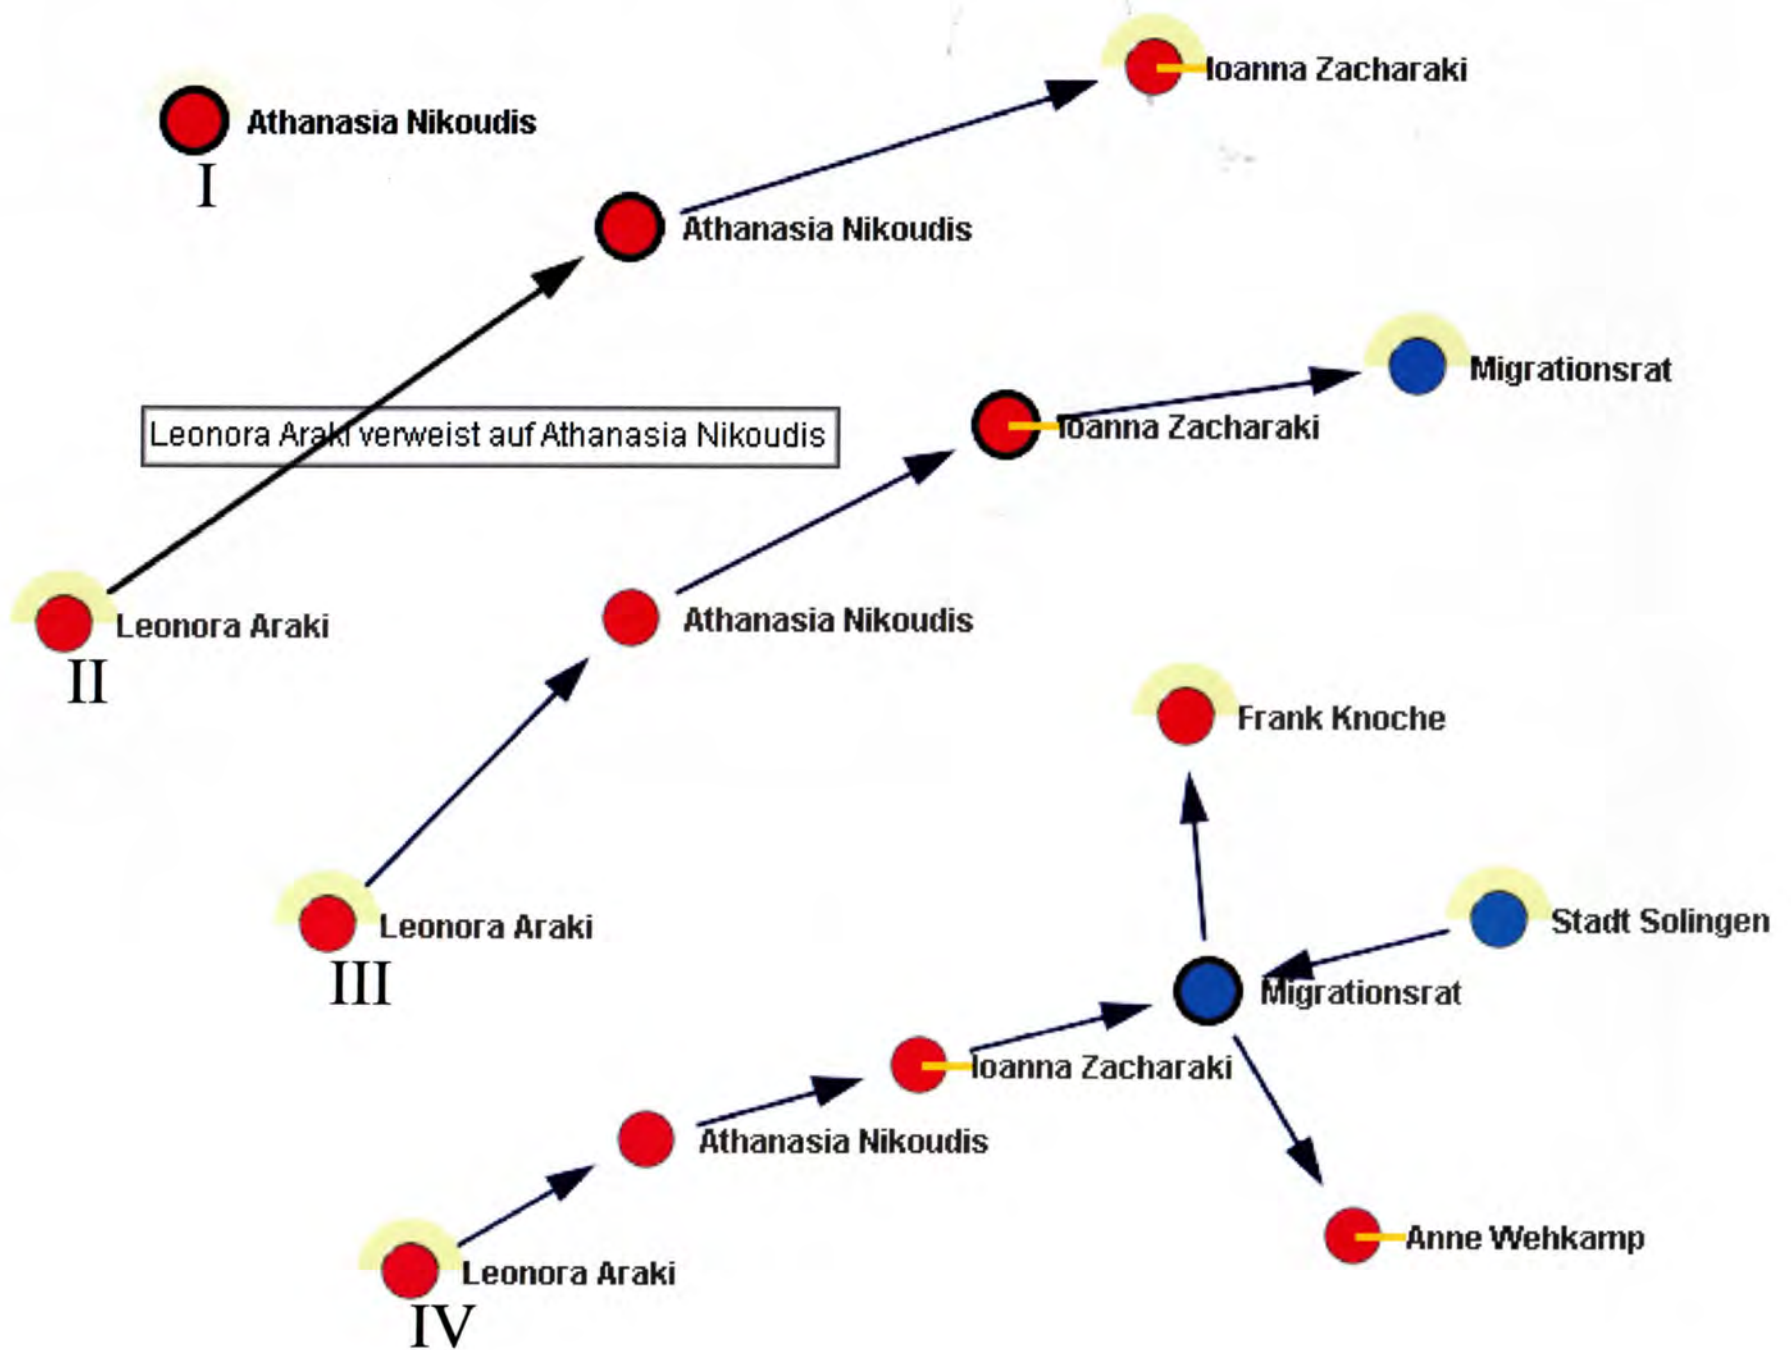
Athanasia Nikoudis
I

Ioanna Zacharaki

Athanasia Nikoudis

Leonora Araki verweist auf Athanasia Nikoudis

Leonora Araki
II

Migrationsrat

Ioanna Zacharaki

Athanasia Nikoudis

Leonora Araki
III

Frank Knoche

Stadt Solingen

Migrationsrat

Ioanna Zacharaki

Athanasia Nikoudis

Leonora Araki
IV

Anne Wehkamp